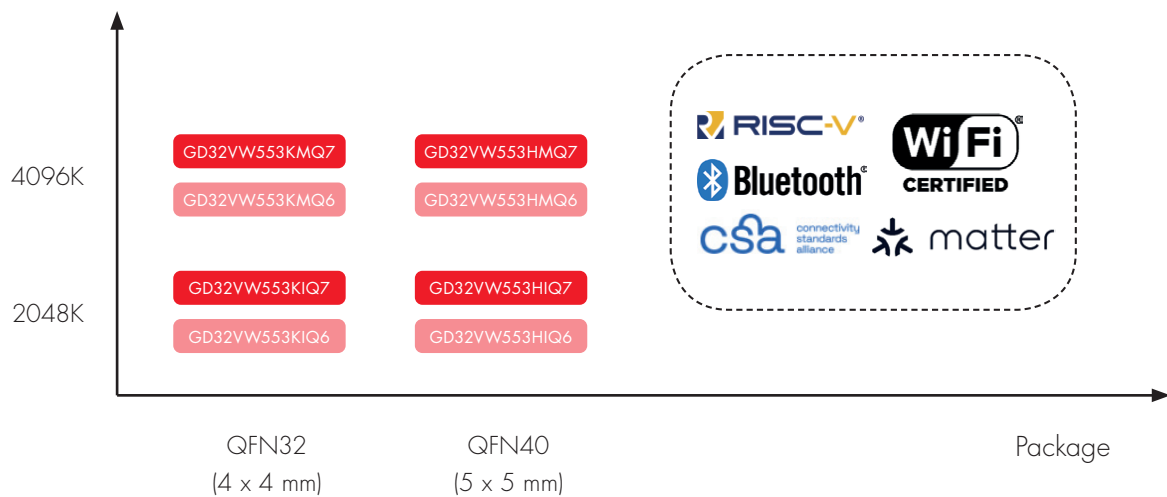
4096K

2048K

GD32VW553KMQ7

GD32VW553KMQ6

GD32VW553KIQ7

GD32VW553KIQ6

GD32VW553HMQ7

GD32VW553HMQ6

GD32VW553HIQ7

GD32VW553HIQ6

RISC-V®

Bluetooth®

Wi Fi®
CERTIFIED

csa connectivity standards alliance

matter

QFN32
(4 x 4 mm)

QFN40
(5 x 5 mm)

Package